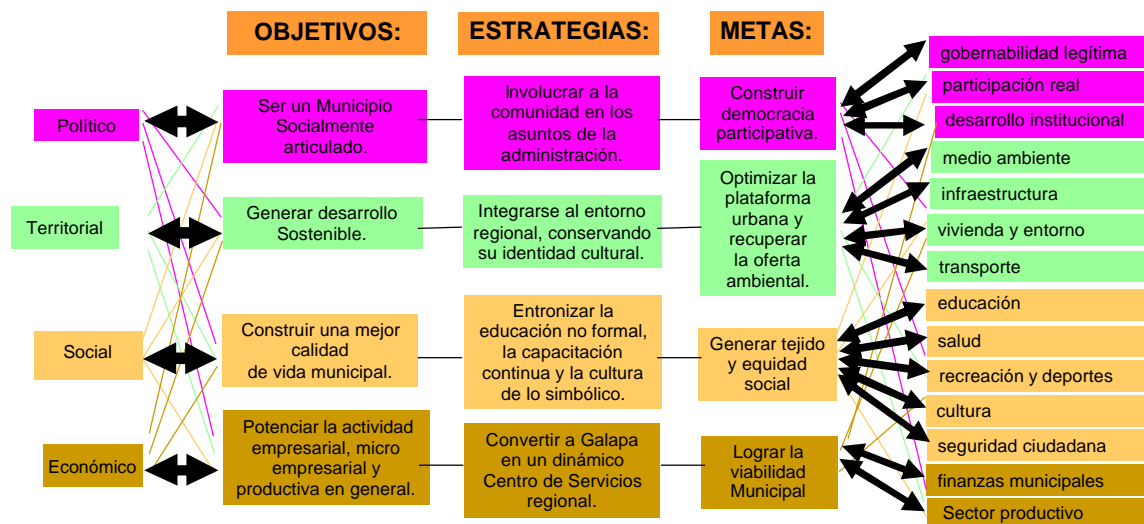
OBJETIVOS:

ESTRATEGIAS:

METAS:

Político

Territorial

Social

Económico

Ser un Municipio Socialmente articulado.

Generar desarrollo Sostenible.

Construir una mejor calidad de vida municipal.

Potenciar la actividad empresarial, micro empresarial y productiva en general.

Involucrar a la comunidad en los asuntos de la administración.

Integrarse al entorno regional, conservando su identidad cultural.

Entronizar la educación no formal, la capacitación continua y la cultura de lo simbólico.

Convertir a Galapa en un dinámico Centro de Servicios regional.

Construir democracia participativa.

Optimizar la plataforma urbana y recuperar la oferta ambiental.

Generar tejido y equidad social

Lograr la viabilidad Municipal

gobernabilidad legitima

participación real

desarrollo institucional

medio ambiente

infraestructura

vivienda y entorno

transporte

educación

salud

recreación y deportes

cultura

seguridad ciudadana

finanzas municipales

Sector productivo